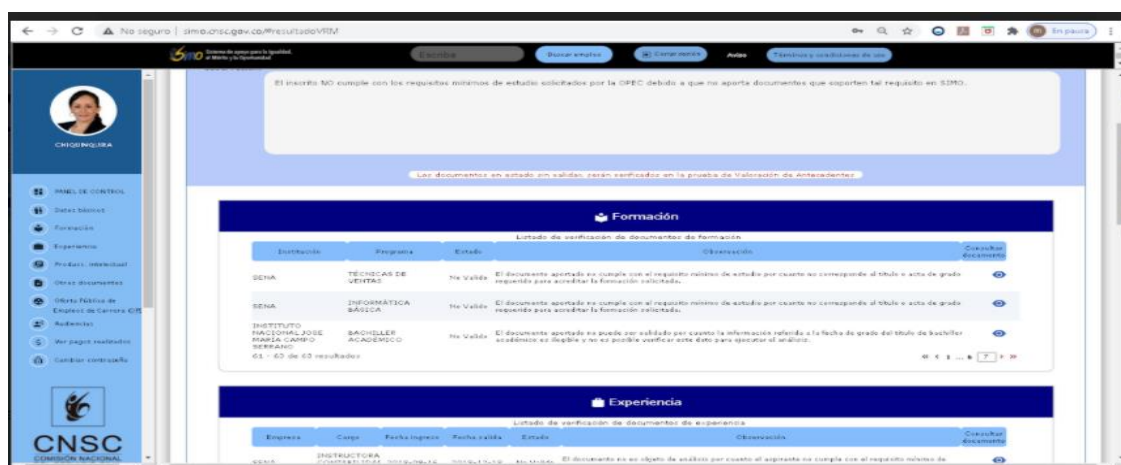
No seguro | simo.cnsc.gov.co/#resultadoVRM

En pausa

Sistema de apoyo para la Igualdad, el Mérito y la Oportunidad

Escriba

Buscar empleo

Comparando

Avisos

Términos y condiciones de uso

CHIQUINQUIRA

PANEL DE CONTROL
Datos básicos
Formación
Experiencia
Produc. intelectual
Otros documentos
Oferta Pública de Empleos de Carrera (OPEC)
Audiencias
Ver pagos realizados
Cambiar contraseña

CNSC
COMISIÓN NACIONAL

El inscrito NO cumple con los requisitos mínimos de estudio solicitados por la OPEC debido a que no aporta documentos que soporten tal requisito en SIMO.

Los documentos en estado sin validar, serán verificados en la prueba de Valoración de Antecedentes

Formación

Listado de verificación de documentos de formación

| Institución | Programa | Estado | Observación | Consultar documento |
|---|---|---|---|---|
| SENA | TÉCNICAS DE VENTAS | No Valido | El documento aportado no cumple con el requisito mínimo de estudio por cuanto no corresponde al título o acta de grado requerido para acreditar la formación solicitada. | |
| SENA | INFORMÁTICA BÁSICA | No Valido | El documento aportado no cumple con el requisito mínimo de estudio por cuanto no corresponde al título o acta de grado requerido para acreditar la formación solicitada. | |
| INSTITUTO NACIONAL JOSE MARIA CAMPO SERRANO | BACHILLER ACADEMICO | No Valido | El documento aportado no puede ser validado por cuanto la información referida a la fecha de grado del título de bachiller académico es ilegible y no es posible verificar este dato para ejecutar el análisis. | |

61 - 63 de 63 resultados

« ‹ 1 ... 6 7 › »

Experiencia

Listado de verificación de documentos de experiencia

| Empresa | Cargo | Fecha ingreso | Fecha salida | Estado | Observación | Consultar documento |
|---|---|---|---|---|---|---|
| SENA | INSTRUCTORA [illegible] | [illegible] | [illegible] | No Valido | El documento no es objeto de análisis por cuanto el aspirante no cumple con el requisito mínimo de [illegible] | |